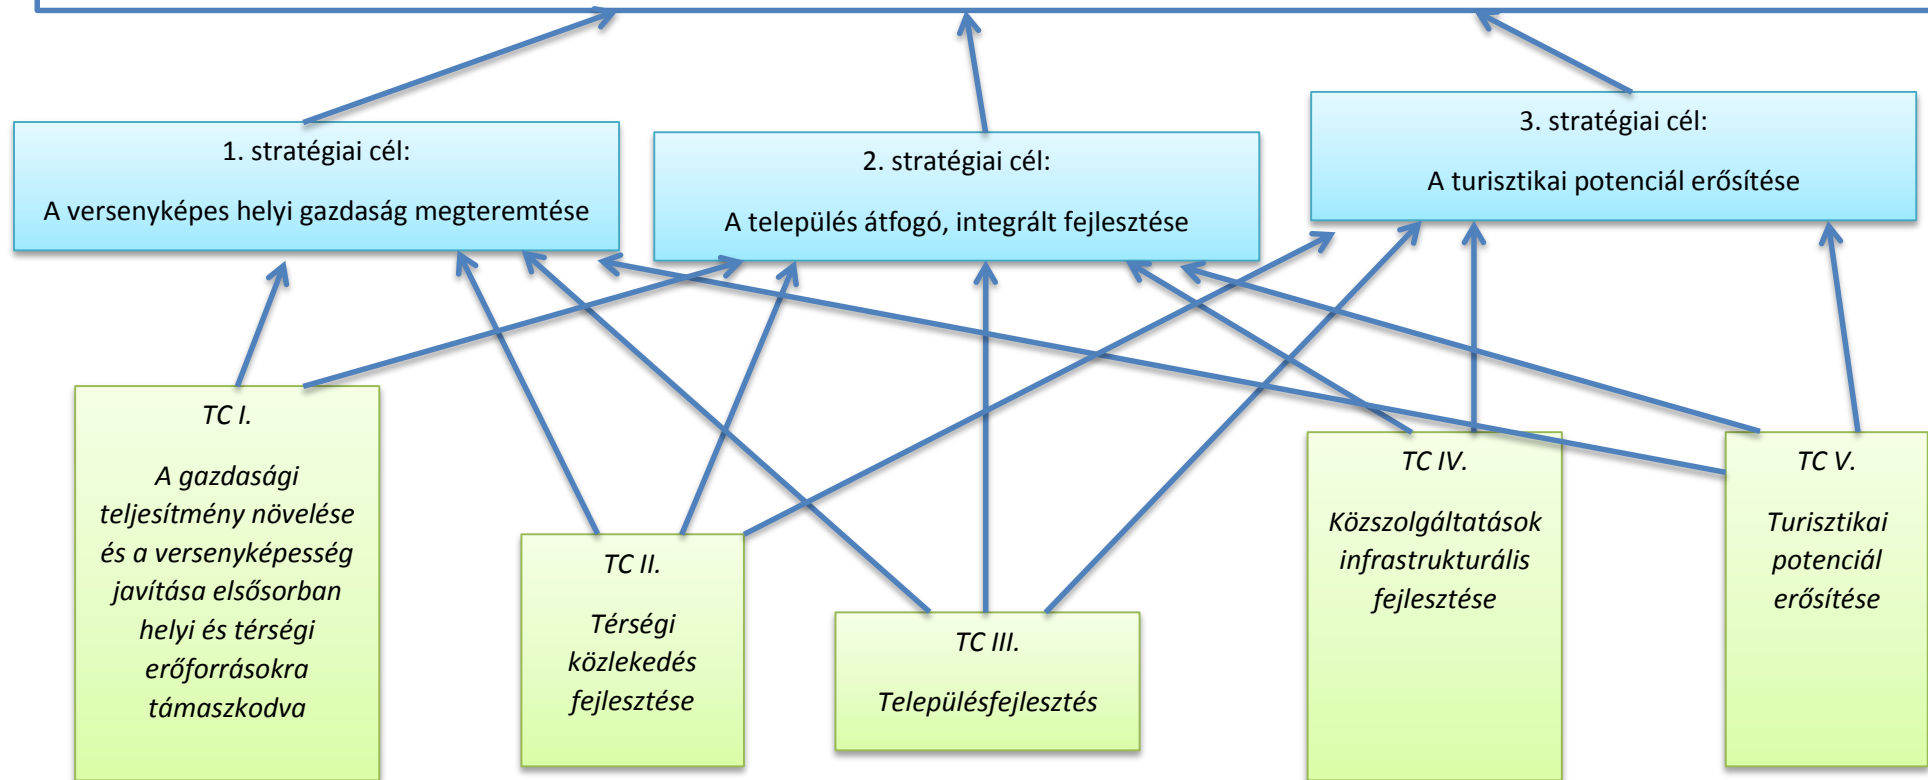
1. stratégiai cél:

A versenyképes helyi gazdaság megteremtése

2. stratégiai cél:

A település átfogó, integrált fejlesztése

3. stratégiai cél:

A turisztikai potenciál erősítése

TC I.

A gazdasági teljesítmény növelése és a versenyképesség javítása elsősorban helyi és térségi erőforrásokra támaszkodva

TC II.

Térségi közlekedés fejlesztése

TC III.

Településfejlesztés

TC IV.

Közszolgáltatások infrastrukturális fejlesztése

TC V.

Turisztikai potenciál erősítése